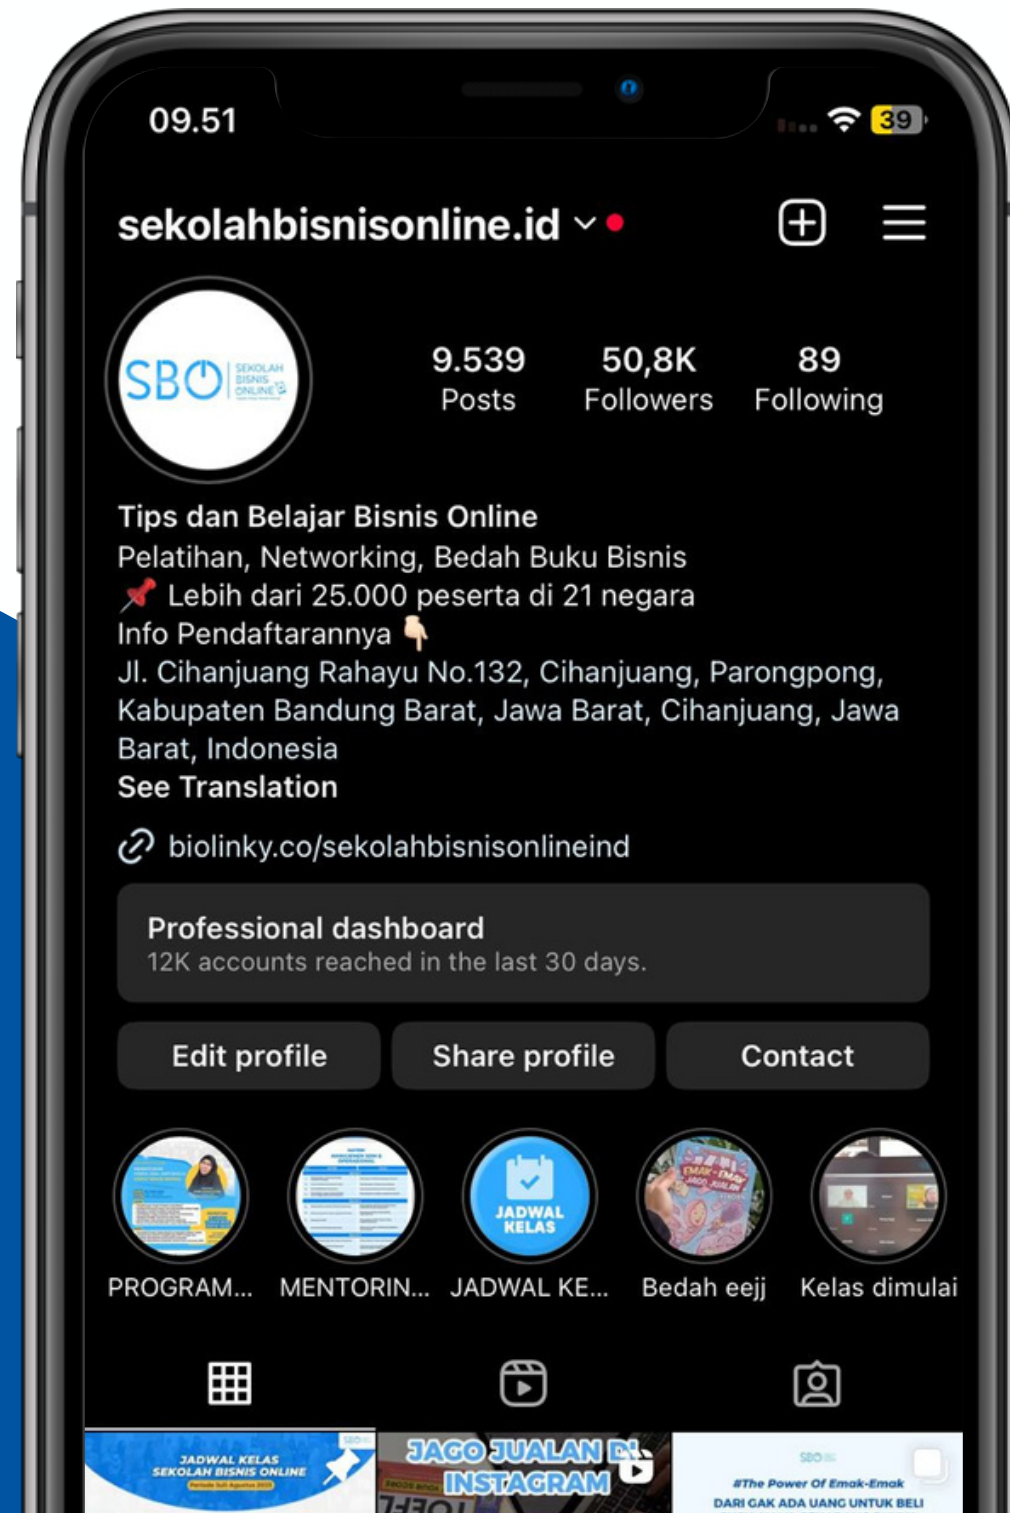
09.51

39

sekolahbisnisonline.id

SBO SEKOLAH BISNIS ONLINE

9.539
Posts

50,8K
Followers

89
Following

Tips dan Belajar Bisnis Online
Pelatihan, Networking, Bedah Buku Bisnis
📌 Lebih dari 25.000 peserta di 21 negara
Info Pendaftarannya 👇
Jl. Cihanjuang Rahayu No.132, Cihanjuang, Parongpong, Kabupaten Bandung Barat, Jawa Barat, Cihanjuang, Jawa Barat, Indonesia
See Translation

biolinky.co/sekolahbisnisonlineind

Professional dashboard
12K accounts reached in the last 30 days.

Edit profile | Share profile | Contact

JADWAL KELAS

PROGRAM... MENTORIN... JADWAL KE... Bedah eejj Kelas dimulai

JADWAL KELAS SEKOLAH BISNIS ONLINE

JAGO JUALAN DI INSTAGRAM

SBO

#The Power Of Emak-Emak
DARI GAK ADA UANG UNTUK BELI